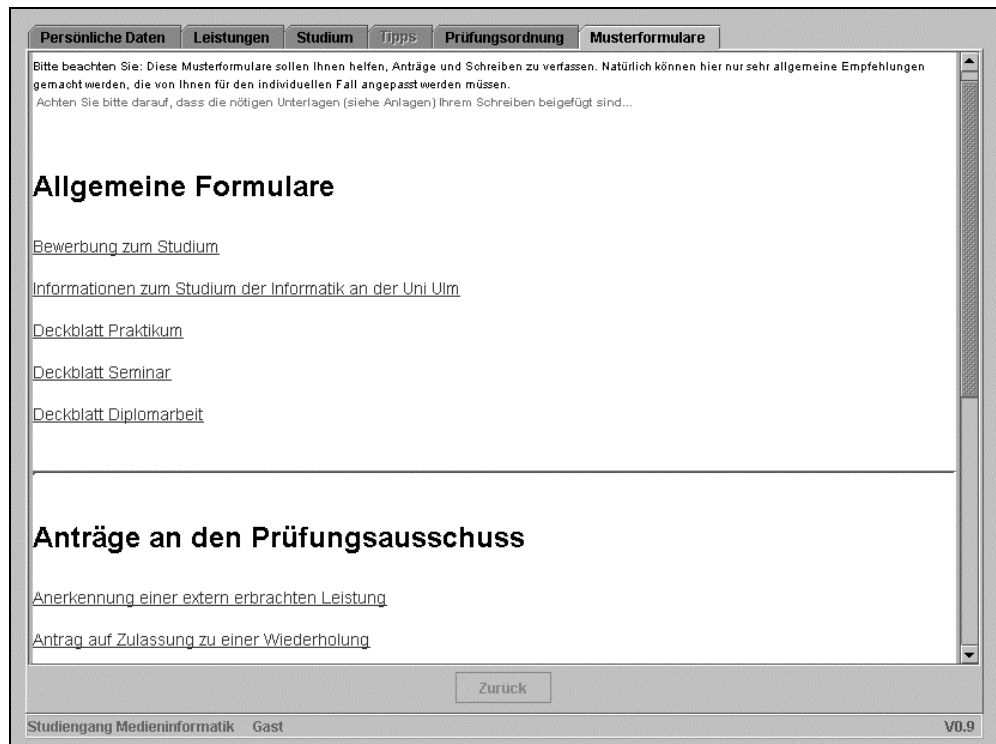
Persönliche Daten | Leistungen | Studium | Tipps | Prüfungsordnung | Musterformulare

Bitte beachten Sie: Diese Musterformulare sollen Ihnen helfen, Anträge und Schreiben zu verfassen. Natürlich können hier nur sehr allgemeine Empfehlungen gemacht werden, die von Ihnen für den individuellen Fall angepasst werden müssen.
Achten Sie bitte darauf, dass die nötigen Unterlagen (siehe Anlagen) Ihrem Schreiben beigefügt sind...

# Allgemeine Formulare

Bewerbung zum Studium

Informationen zum Studium der Informatik an der Uni Ulm

Deckblatt Praktikum

Deckblatt Seminar

Deckblatt Diplomarbeit

# Anträge an den Prüfungsausschuss

Anerkennung einer extern erbrachten Leistung

Antrag auf Zulassung zu einer Wiederholung

Zurück

Studiengang Medieninformatik Gast

V0.9